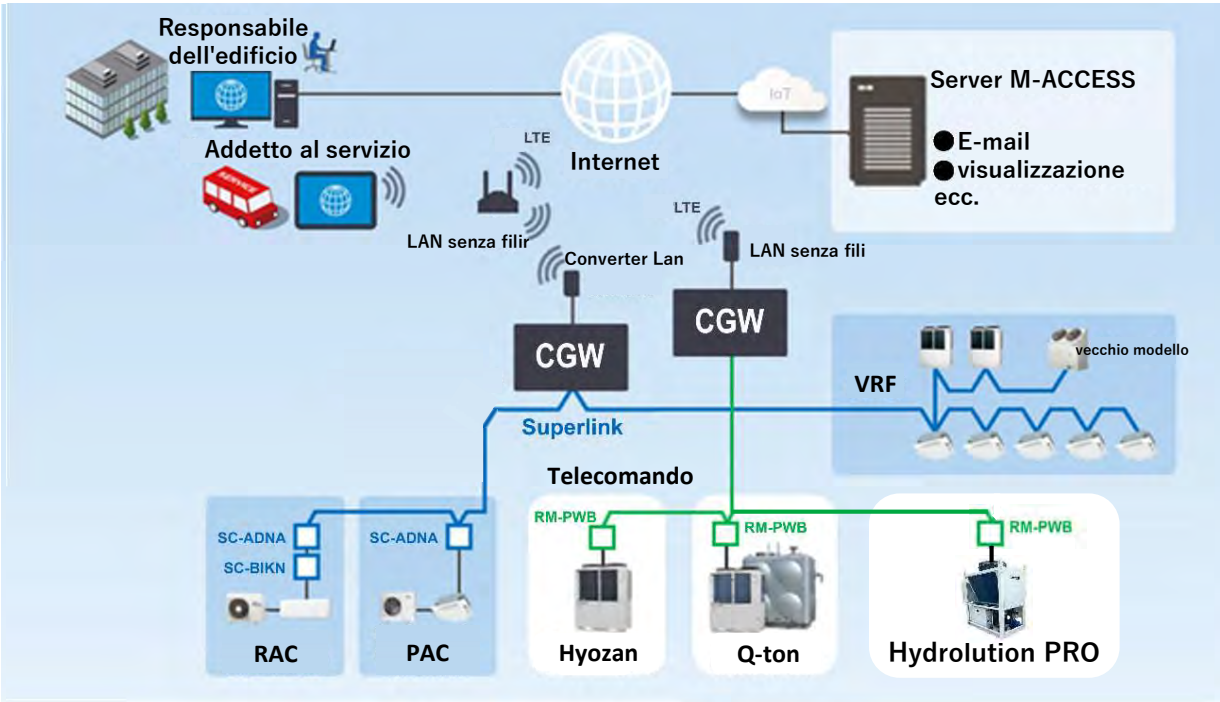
Responsabile dell'edificio

Addetto al servizio

SERVICE

LTE

Internet

IoT

Server M-ACCESS

●E-mail
●visualizzazione
ecc.

LAN senza filir

LTE

LAN senza fili

Converter Lan

CGW

CGW

vecchio modello

VRF

Superlink

Telecomando

RM-PWB

RM-PWB

RM-PWB

SC-ADNA

SC-BIKN

SC-ADNA

RAC

PAC

Hyozan

Q-ton

Hydrolution PRO